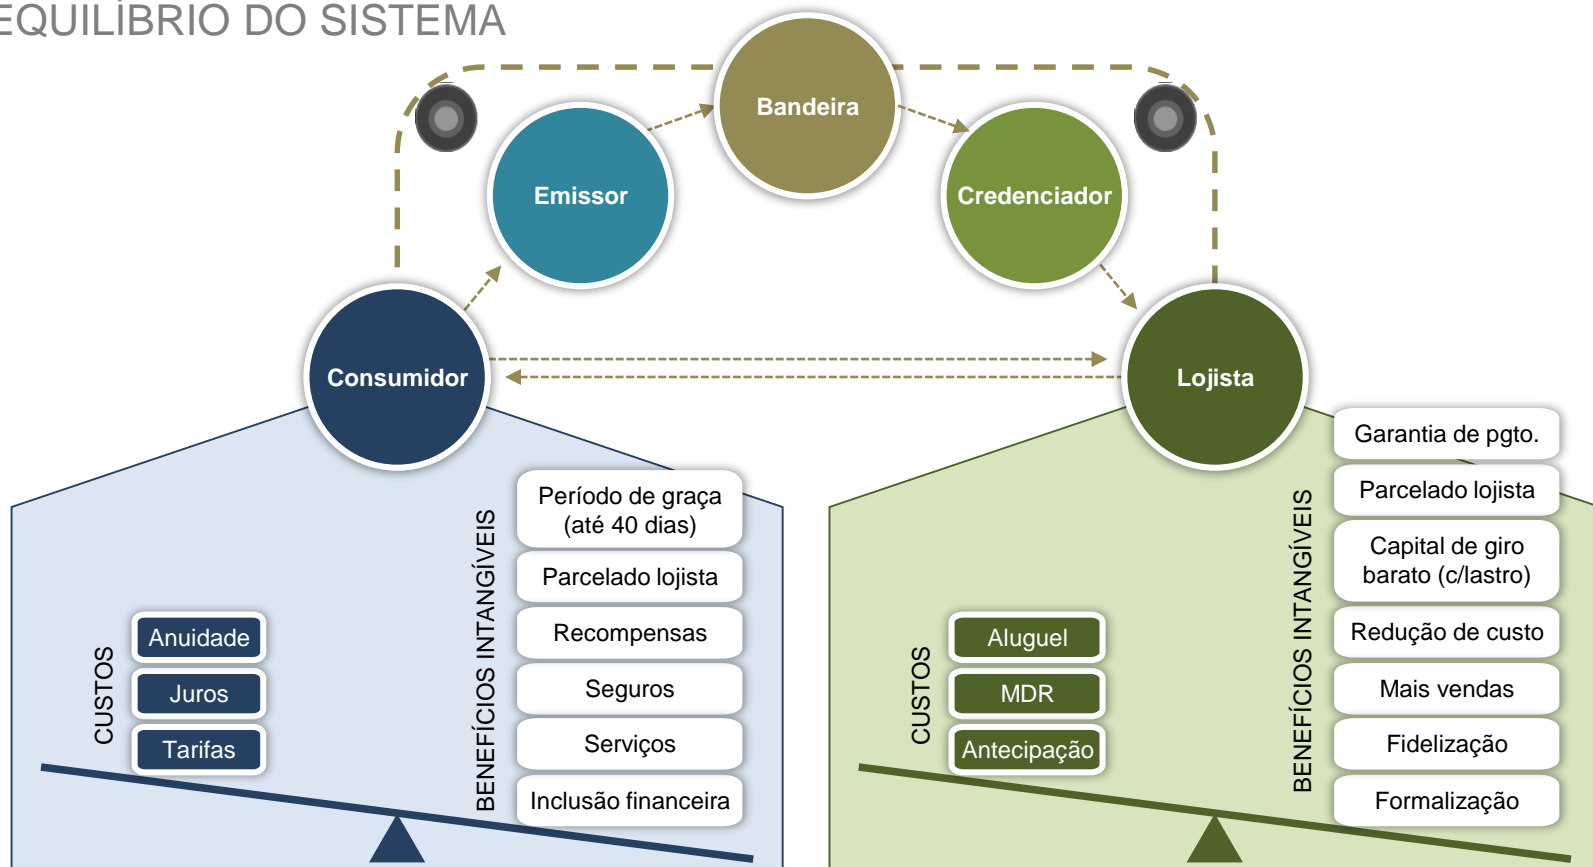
EQUILÍBRIO DO SISTEMA

Bandeira

Emissor

Credenciador

Consumidor

Lojista

CUSTOS

Anuidade

Juros

Tarifas

BENEFÍCIOS INTANGÍVEIS

Período de graça (até 40 dias)

Parcelado lojista

Recompensas

Seguros

Serviços

Inclusão financeira

CUSTOS

Aluguel

MDR

Antecipação

BENEFÍCIOS INTANGÍVEIS

Garantia de pgto.

Parcelado lojista

Capital de giro barato (c/lastro)

Redução de custo

Mais vendas

Fidelização

Formalização